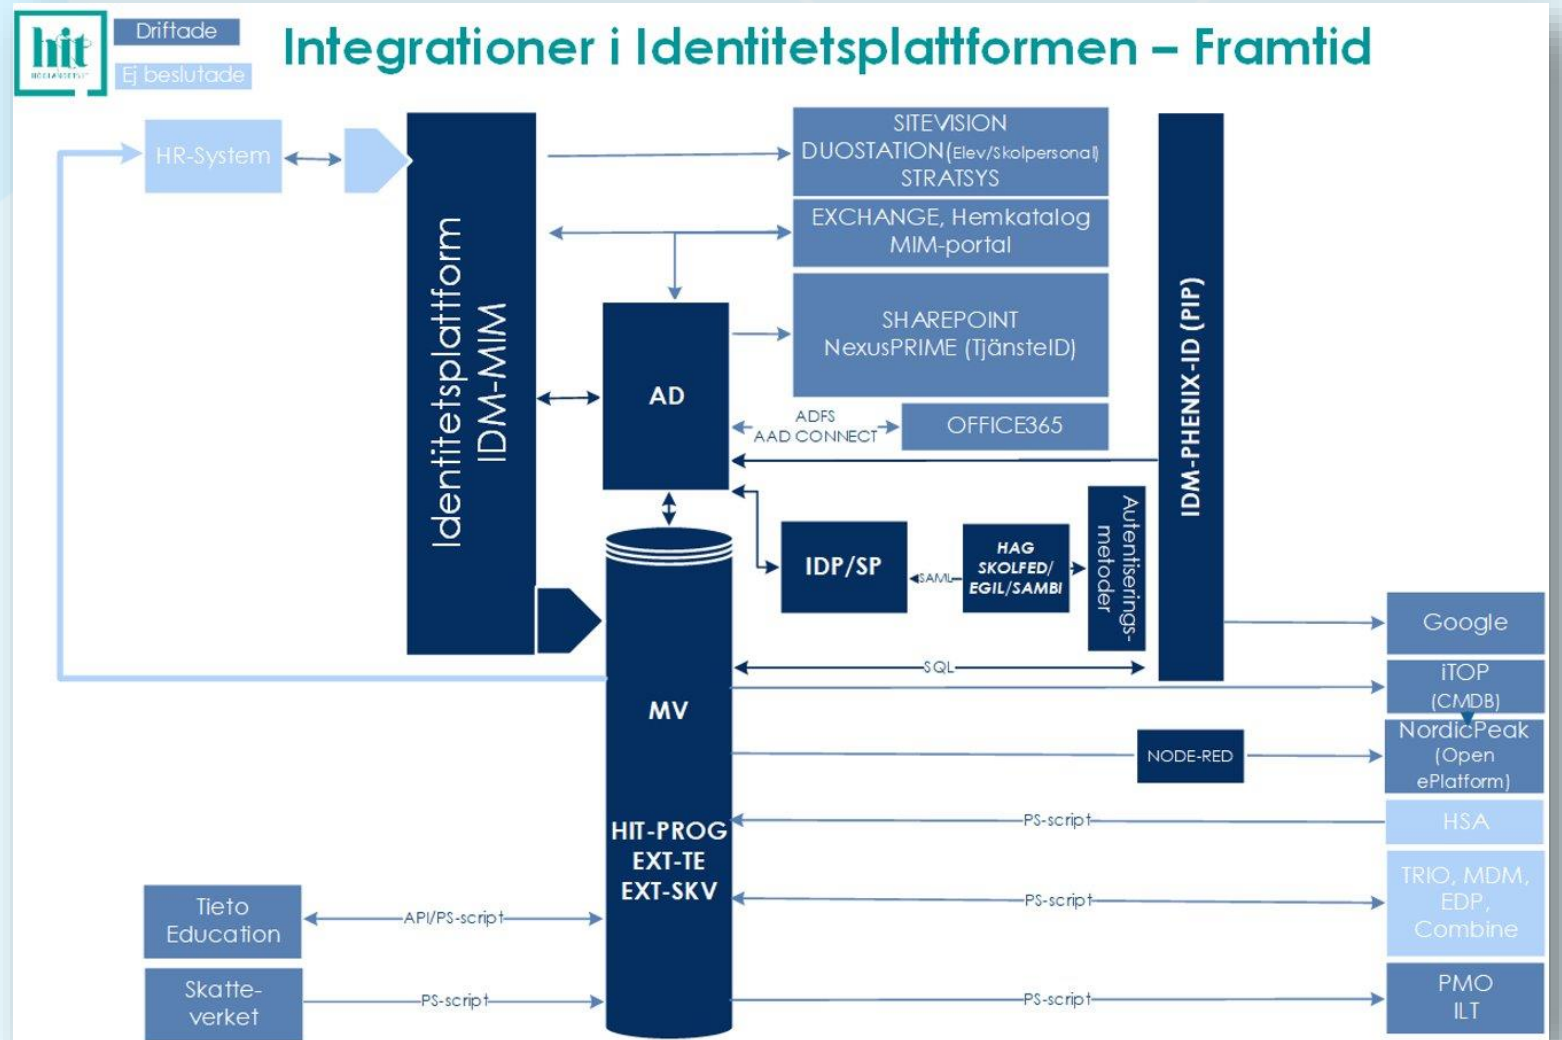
hit

Driftade
Ej beslutade

Integrationer i Identitetsplattformen – Framtid

HR-System

Identitetsplattform
IDM-MIM

SITEVISION
DUOSTATION(Elev/Skolpersonal)
STRATSYS

EXCHANGE, Hemkatalog
MIM-portal

SHAREPOINT
NexusPRIME (TjänsteID)

AD

ADFS
AAD CONNECT

OFFICE365

IDM-PHENIX-ID (PIP)

IDP/SP

SAML

HAG
SKOLFED/
EGIL/SAMBI

Autentiserings-
metoder

Google

SQL

iTOP
(CMDB)

MV

NODE-RED

NordicPeak
(Open
ePlatform)

PS-script

HSA

HIT-PROG
EXT-TE
EXT-SKV

PS-script

TRIO, MDM,
EDP,
Combine

Tieto
Education

API/PS-script

Skatte-
verket

PS-script

PS-script

PMO
ILT